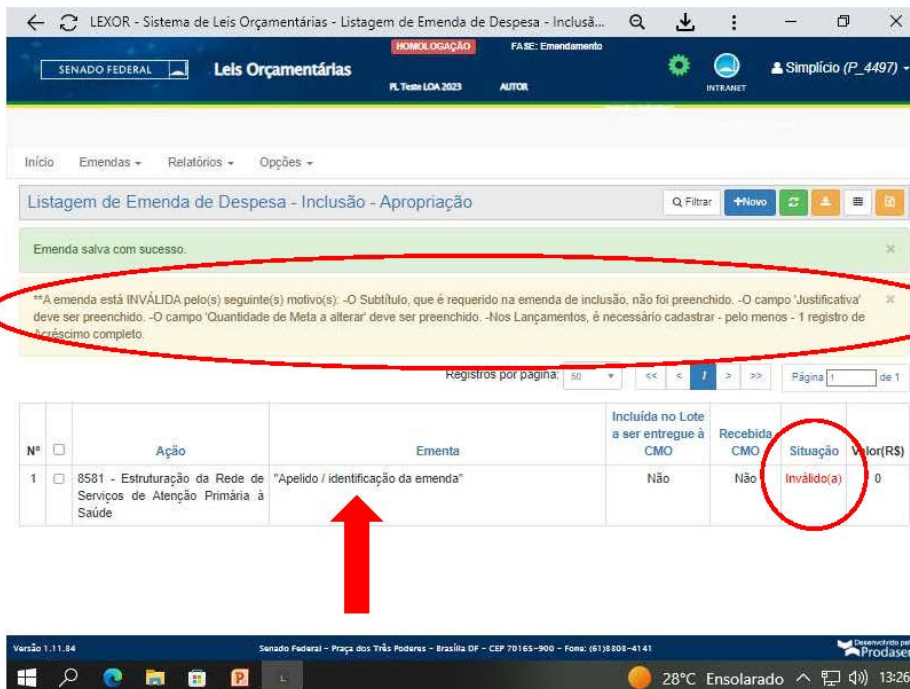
LEXOR - Sistema de Leis Orçamentárias - Listagem de Emenda de Despesa - Inclusã...

SENADO FEDERAL

Leis Orçamentárias

HOMOLOGAÇÃO

FASE: Emendamento

PL Teste LOA 2023

AUTOR

INTRANET

Simplício (P_4497)

Início Emendas Relatórios Opções

Listagem de Emenda de Despesa - Inclusão - Apropriação

Filtrar +Novo

Emenda salva com sucesso.

×

**A emenda está INVÁLIDA pelo(s) seguinte(s) motivo(s): -O Subtítulo, que é requerido na emenda de inclusão, não foi preenchido. -O campo 'Justificativa' deve ser preenchido. -O campo 'Quantidade de Meta a alterar' deve ser preenchido. -Nos Lançamentos, é necessário cadastrar - pelo menos - 1 registro de Acréscimo completo.

×

Registros por página: 50

<< < 1 > >>

Página 1 de 1

| Nº | ☐ | Ação | Ementa | Incluída no Lote a ser entregue à CMO | Recebida CMO | Situação | Valor(R$) |
|---|---|---|---|---|---|---|---|
| 1 | ☐ | 8581 - Estruturação da Rede de Serviços de Atenção Primária à Saúde | "Apelido / identificação da emenda" | Não | Não | Inválido(a) | 0 |

Versão 1.11.84

Senado Federal - Praça dos Três Poderes - Brasília DF - CEP 70165-900 - Fone: (61)3303-4141

Desenvolvido pela Prodasen

28°C Ensolarado 13:26